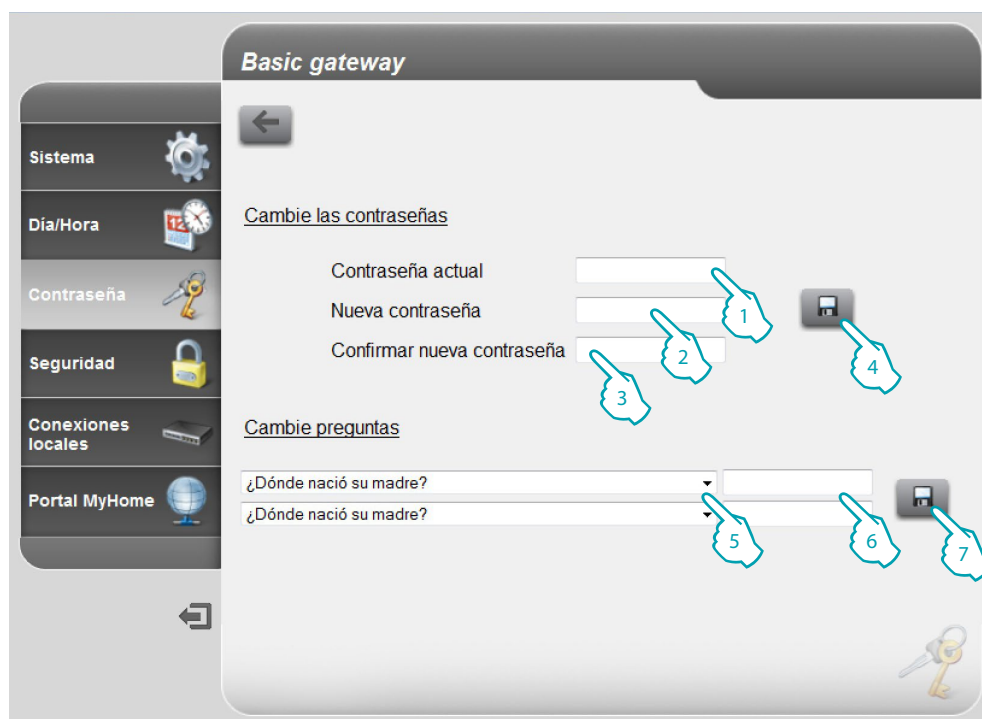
Basic gateway

Sistema

Día/Hora

Contraseña

Seguridad

Conexiones locales

Portal MyHome

Cambie las contraseñas

Contraseña actual

Nueva contraseña

Confirmar nueva contraseña

1

2

3

4

Cambie preguntas

¿Dónde nació su madre?

¿Dónde nació su madre?

5

6

7